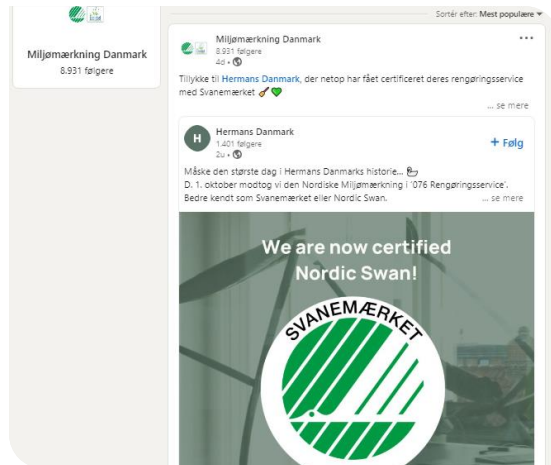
Miljømærkning Danmark
8.931 følgere

Sortér efter: Mest populære

Miljømærkning Danmark
8.931 følgere
4d •

•••

Tillykke til Hermans Danmark, der netop har fået certificeret deres rengøringsservice med Svanemærket

... se mere

H
Hermans Danmark
1.401 følgere
2u •

+ Følg

Måske den største dag i Hermans Danmarks historie...
D. 1. oktober modtog vi den Nordiske Miljømærkning i '076 Rengøringsservice'. Bedre kendt som Svanemærket eller Nordic Swan.

... se mere

We are now certified Nordic Swan!

SVANEMÆRKET